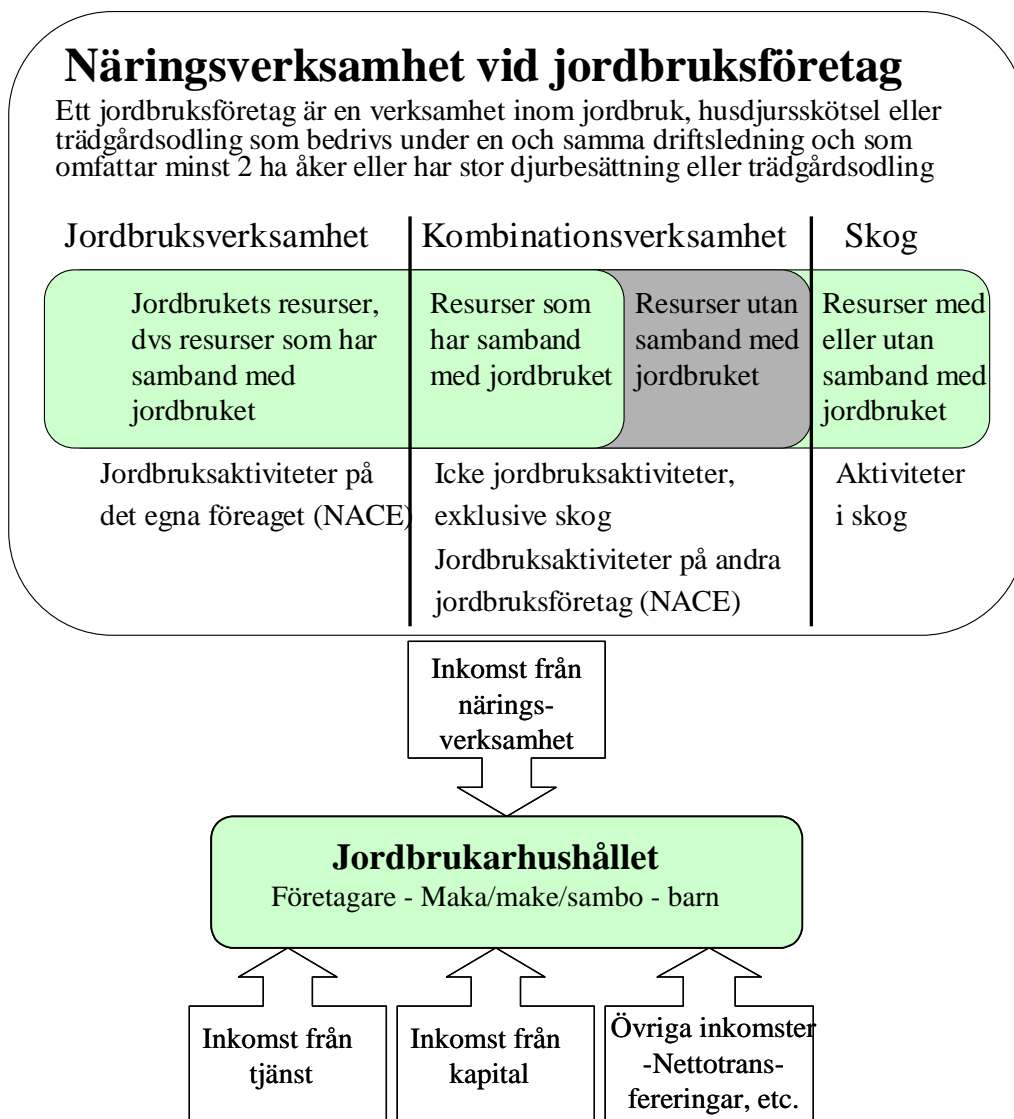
Näringsverksamhet vid jordbruksföretag

Ett jordbruksföretag är en verksamhet inom jordbruk, husdjursskötsel eller trädgårdsodling som bedrivs under en och samma driftsledning och som omfattar minst 2 ha åker eller har stor djurbesättning eller trädgårdsodling

Jordbruksverksamhet

Kombinationsverksamhet

Skog

Jordbrukets resurser, dvs resurser som har samband med jordbruket

Resurser som har samband med jordbruket

Resurser utan samband med jordbruket

Resurser med eller utan samband med jordbruket

Jordbruksaktiviteter på det egna föreaget (NACE)

Icke jordbruksaktiviteter, exklusive skog

Jordbruksaktiviteter på andra jordbruksföretag (NACE)

Aktiviteter i skog

Inkomst från näringsverksamhet

Jordbrukarhushållet

Företagare - Maka/make/sambo - barn

Inkomst från tjänst

Inkomst från kapital

Övriga inkomster -Nettotransfereringar, etc.